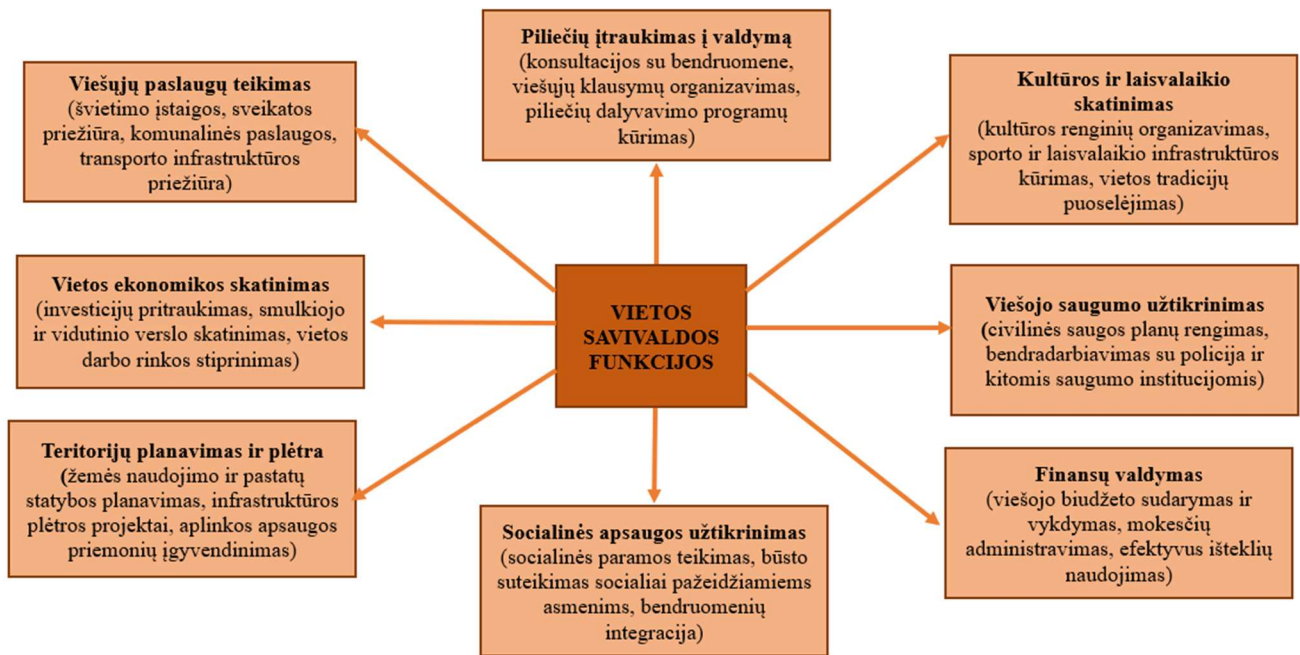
Piliečių įtraukimas į valdymą
(konsultacijos su bendruomene, viešųjų klausymų organizavimas, piliečių dalyvavimo programų kūrimas)

Viešųjų paslaugų teikimas
(švietimo įstaigos, sveikatos priežiūra, komunalinės paslaugos, transporto infrastruktūros priežiūra)

Kultūros ir laisvalaikio skatinimas
(kultūros renginių organizavimas, sporto ir laisvalaikio infrastruktūros kūrimas, vietos tradicijų puoselėjimas)

Vietos ekonomikos skatinimas
(investicijų pritraukimas, smulkiojo ir vidutinio verslo skatinimas, vietos darbo rinkos stiprinimas)

VIETOS SAVIVALDOS FUNKCIJOS

Viešojo saugumo užtikrinimas
(civilinės saugos planų rengimas, bendradarbiavimas su policija ir kitomis saugumo institucijomis)

Teritorijų planavimas ir plėtra
(žemės naudojimo ir pastatų statybos planavimas, infrastruktūros plėtros projektai, aplinkos apsaugos priemonių įgyvendinimas)

Finansų valdymas
(viešojo biudžeto sudarymas ir vykdymas, mokesčių administravimas, efektyvus išteklių naudojimas)

Socialinės apsaugos užtikrinimas
(socialinės paramos teikimas, būsto suteikimas socialiai pažeidžiamiems asmenims, bendruomenių integracija)